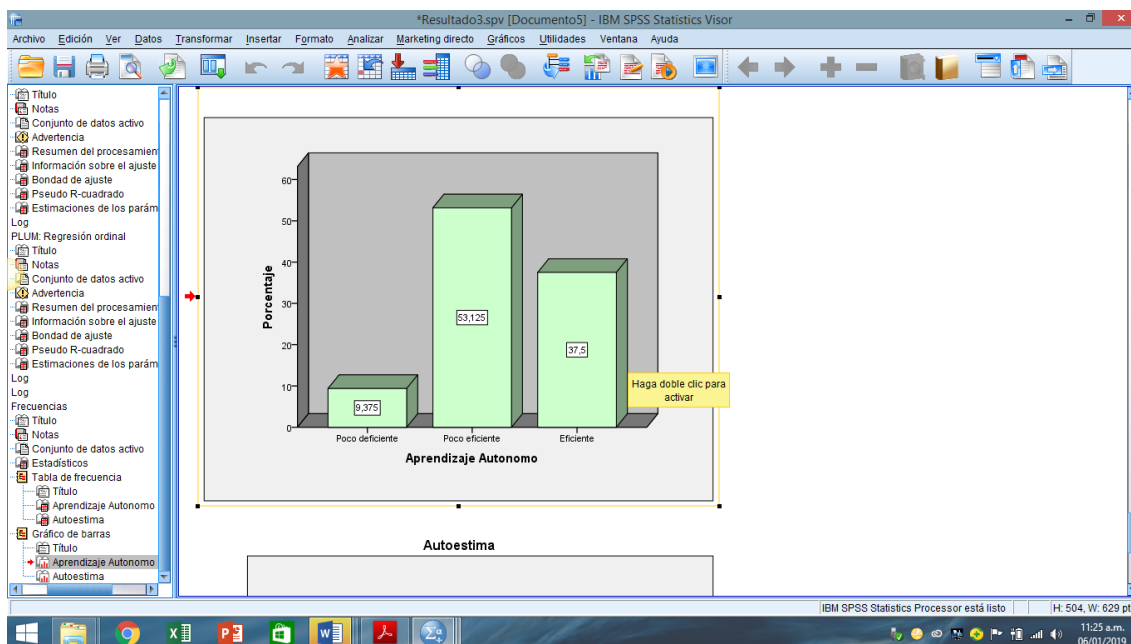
*Resultado3.spv [Documento5] - IBM SPSS Statistics Visor

Archivo Edición Ver Datos Transformar Insertar Formato Analizar Marketing directo Gráficos Utilidades Ventana Ayuda

Título
Notas
Conjunto de datos activo
Advertencia
Resumen del procesamien
Información sobre el ajuste
Bondad de ajuste
Pseudo R-cuadrado
Estimaciones de los parám
Log
PLUM: Regresión ordinal
Título
Notas
Conjunto de datos activo
Advertencia
Resumen del procesamien
Información sobre el ajuste
Bondad de ajuste
Pseudo R-cuadrado
Estimaciones de los parám
Log
Log
Frecuencias
Título
Notas
Conjunto de datos activo
Estadísticos
Tabla de frecuencia
Título
Aprendizaje Autonomo
Autoestima
Gráfico de barras
Título
Aprendizaje Autonomo
Autoestima

Porcentaje
60
50
40
30
20
10
0
9,375
53,125
37,5
Poco deficiente
Poco eficiente
Eficiente
Aprendizaje Autonomo

Haga doble clic para activar

Autoestima

IBM SPSS Statistics Processor está listo
H: 504, W: 629 pt

11:25 a.m.
06/01/2019